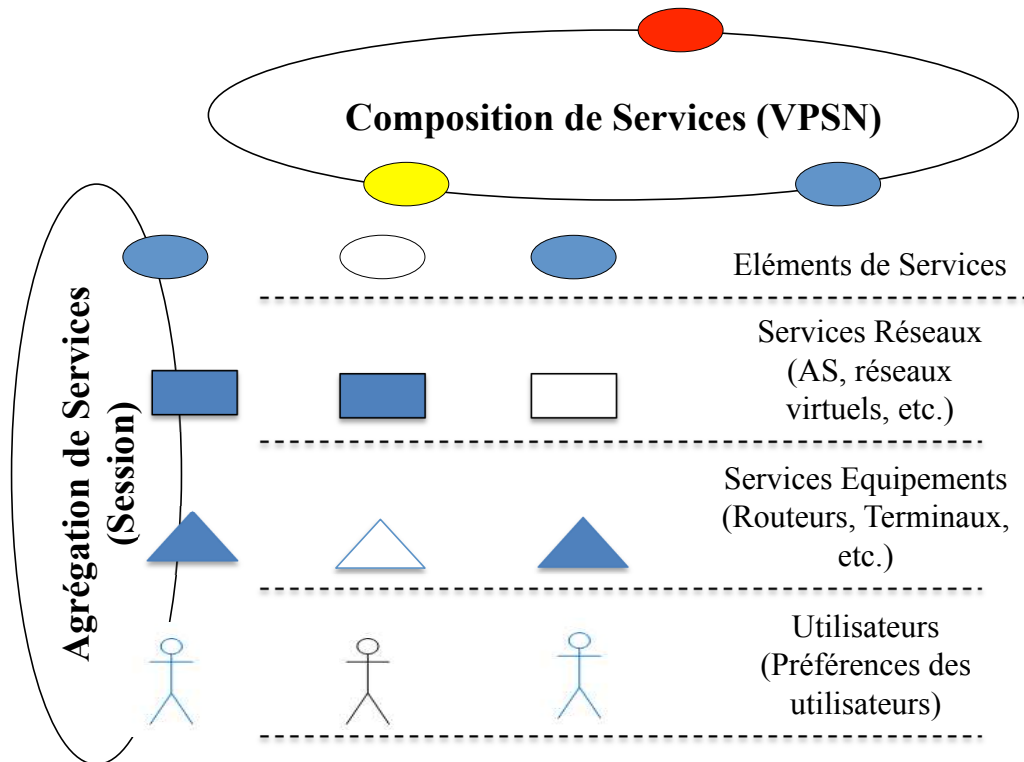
Composition de Services (VPSN)

Agrégation de Services (Session)

Eléments de Services

Services Réseaux (AS, réseaux virtuels, etc.)

Services Equipements (Routeurs, Terminaux, etc.)

Utilisateurs (Préférences des utilisateurs)